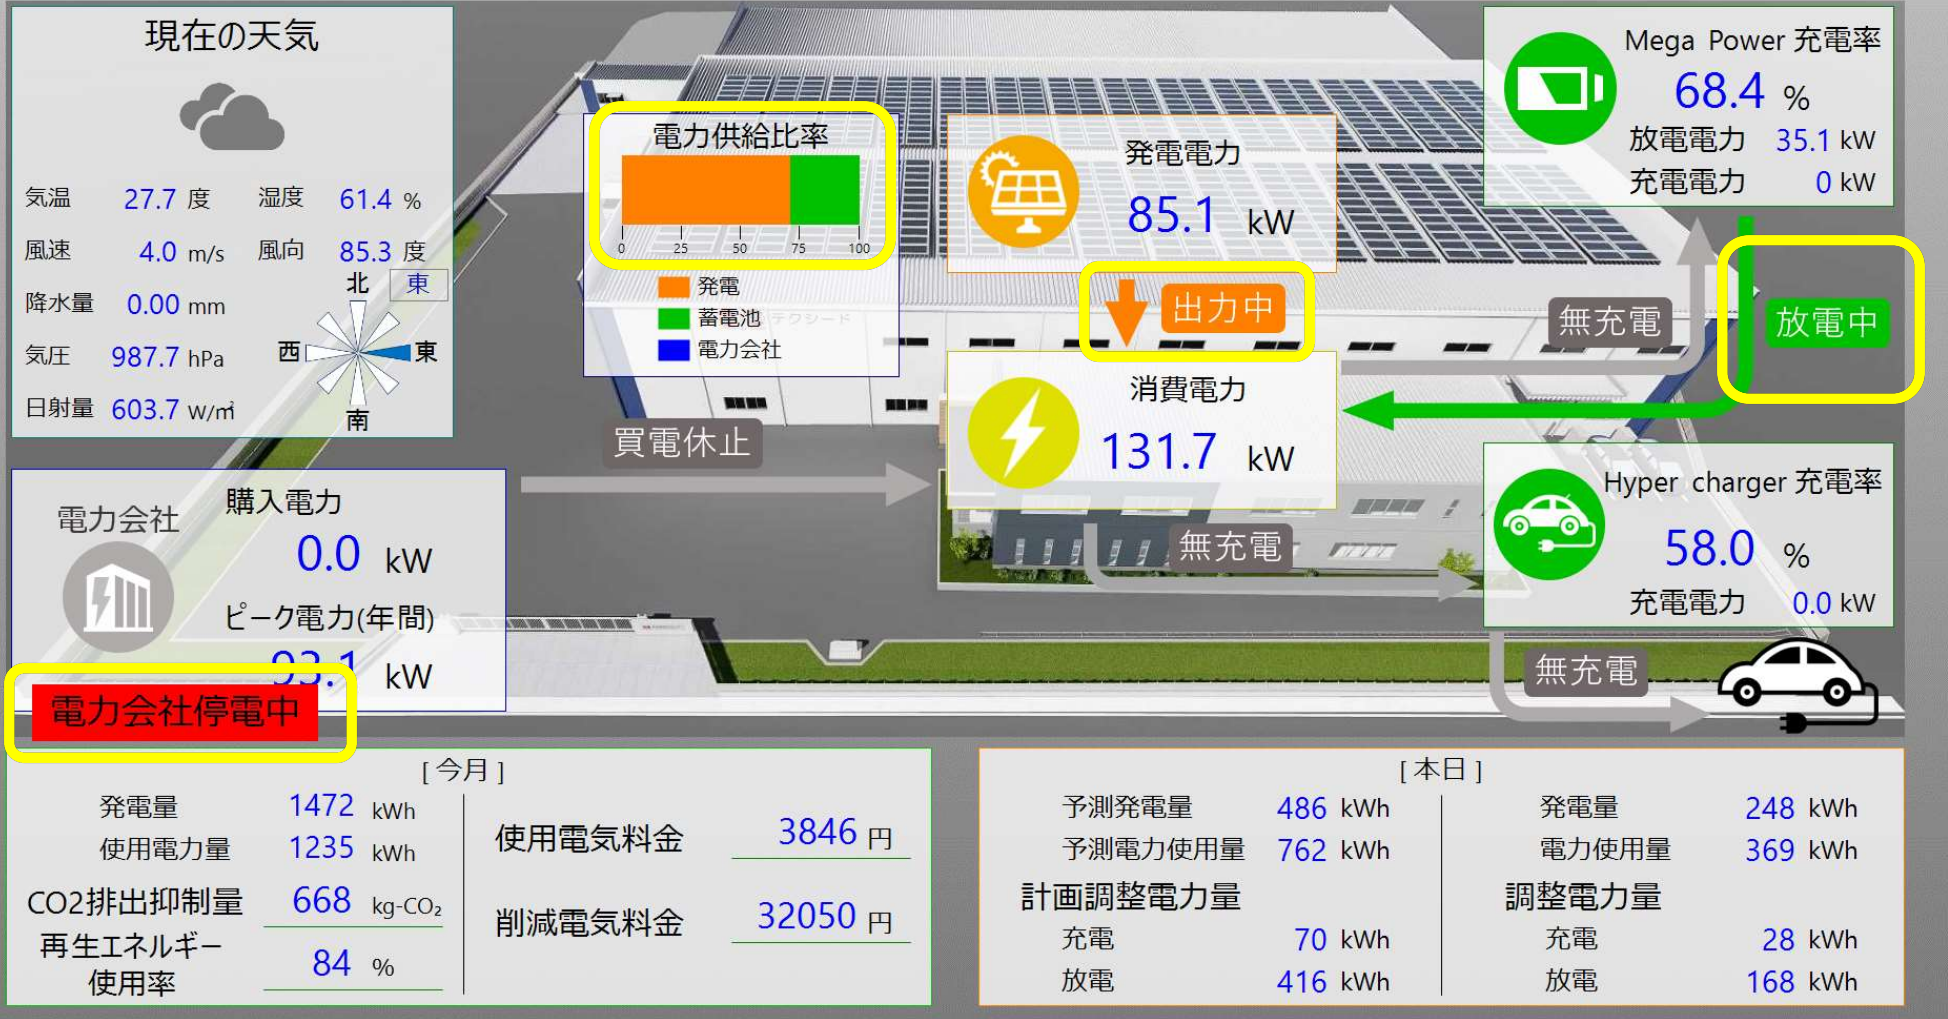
現在の天気

気温 27.7 度 湿度 61.4 %
風速 4.0 m/s 風向 85.3 度
降水量 0.00 mm
気圧 987.7 hPa
日射量 603.7 w/㎡

北 東
西 東
南

電力供給比率
0 25 50 75 100
発電
蓄電池
電力会社

発電電力
85.1 kW

出力中

消費電力
131.7 kW

Mega Power 充電率
68.4 %
放電電力 35.1 kW
充電電力 0 kW

無充電

放電中

買電休止

無充電

Hyper charger 充電率
58.0 %
充電電力 0.0 kW

無充電

電力会社
購入電力
0.0 kW
ピーク電力(年間)
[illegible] kW

電力会社停電中

[今月]
発電量 1472 kWh
使用電力量 1235 kWh
CO2排出抑制量 668 kg-$CO_2$
再生エネルギー使用率 84 %
使用電気料金 3846 円
削減電気料金 32050 円

[本日]
予測発電量 486 kWh
予測電力使用量 762 kWh
計画調整電力量
充電 70 kWh
放電 416 kWh
発電量 248 kWh
電力使用量 369 kWh
調整電力量
充電 28 kWh
放電 168 kWh